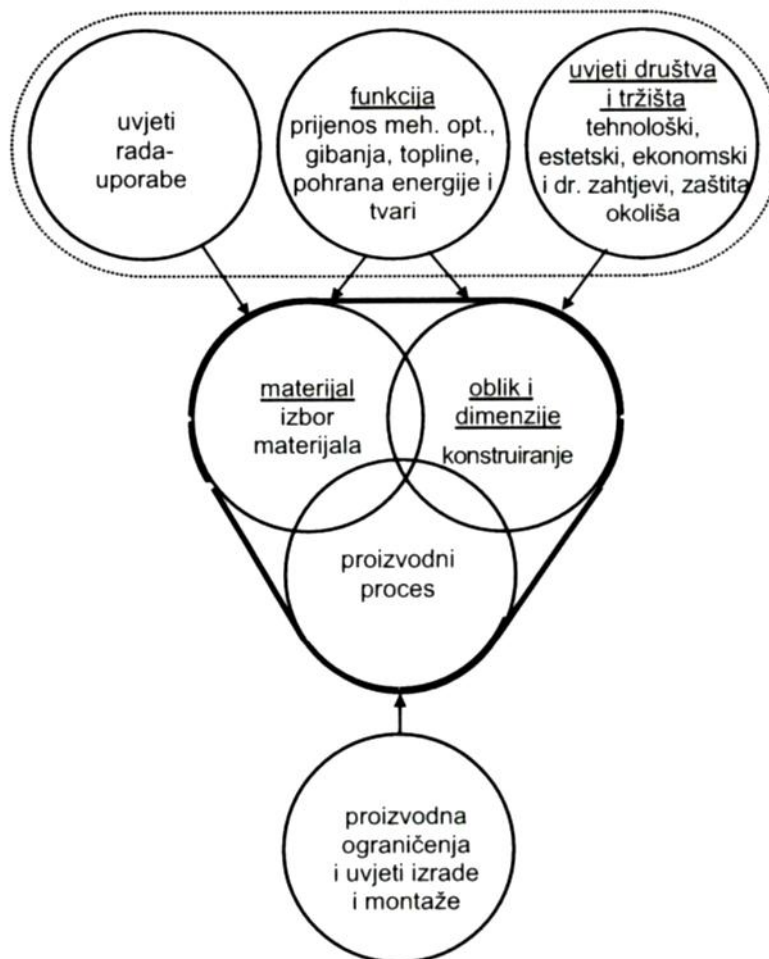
uvjeti rada-uporabe

funkcija
prijenos meh. opt., gibanja, topline, pohrana energije i tvari

uvjeti društva i tržišta
tehnološki, estetski, ekonomski i dr. zahtjevi, zaštita okoliša

materijal
izbor materijala

oblik i dimenzije
konstruiranje

proizvodni proces

proizvodna ograničenja i uvjeti izrade i montaže